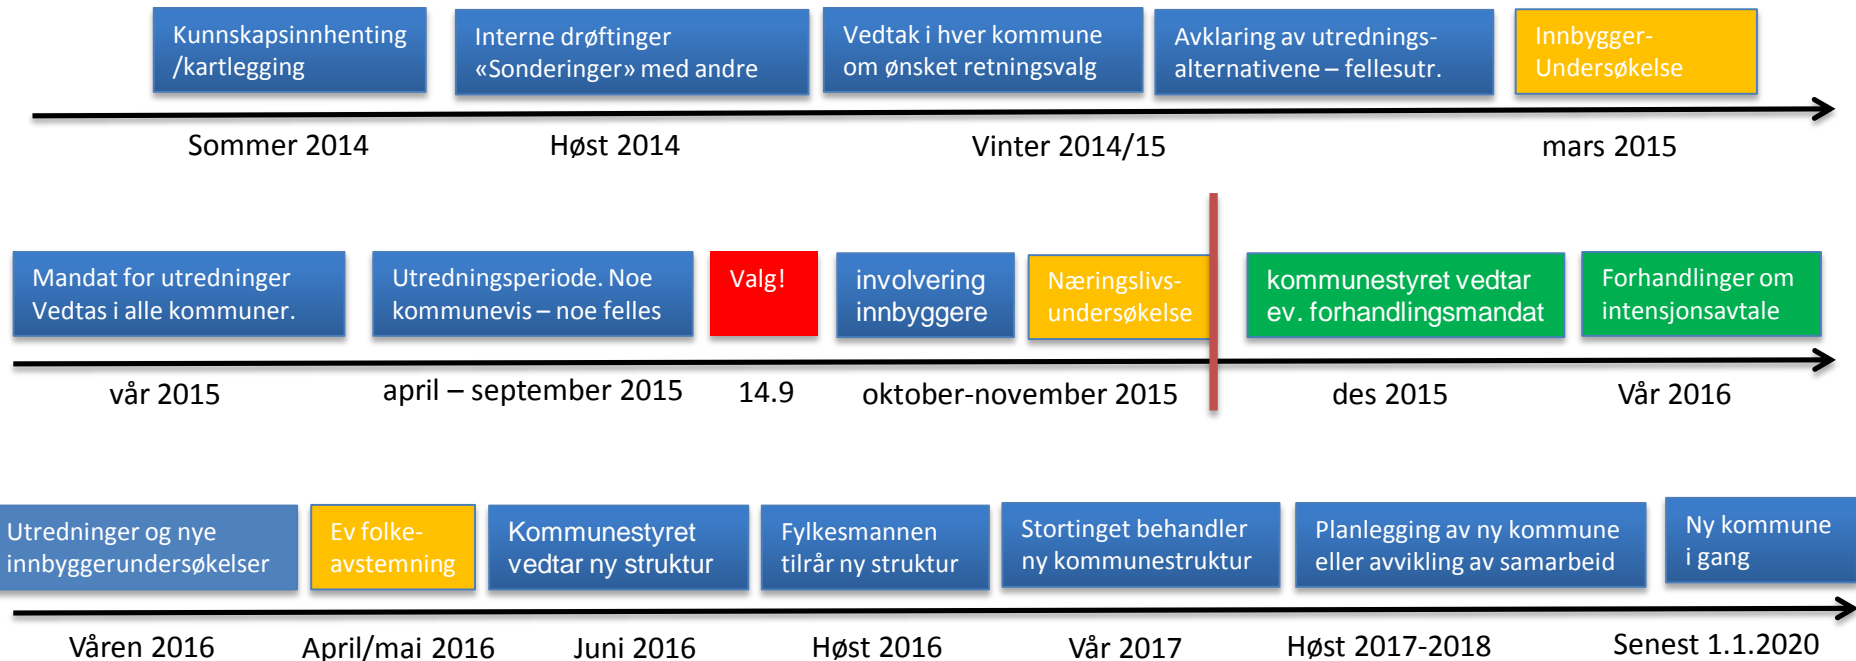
Kunnskapsinnhenting /kartlegging

Interne drøftinger «Sonderinger» med andre

Vedtak i hver kommune om ønsket retningsvalg

Avklaring av utredningsalternativene – fellesutr.

Innbygger-Undersøkelse

Sommer 2014

Høst 2014

Vinter 2014/15

mars 2015

Mandat for utredninger Vedtas i alle kommuner.

Utredningsperiode. Noe kommunevis – noe felles

Valg!

involvering innbyggere

Næringslivs-undersøkelse

kommunestyret vedtar ev. forhandlingsmandat

Forhandlinger om intensjonsavtale

vår 2015

april – september 2015

14.9

oktober-november 2015

des 2015

Vår 2016

Utredninger og nye innbyggerundersøkelser

Ev folke-avstemning

Kommunestyret vedtar ny struktur

Fylkesmannen tilrår ny struktur

Stortinget behandler ny kommunestruktur

Planlegging av ny kommune eller avvikling av samarbeid

Ny kommune i gang

Våren 2016

April/mai 2016

Juni 2016

Høst 2016

Vår 2017

Høst 2017-2018

Senest 1.1.2020